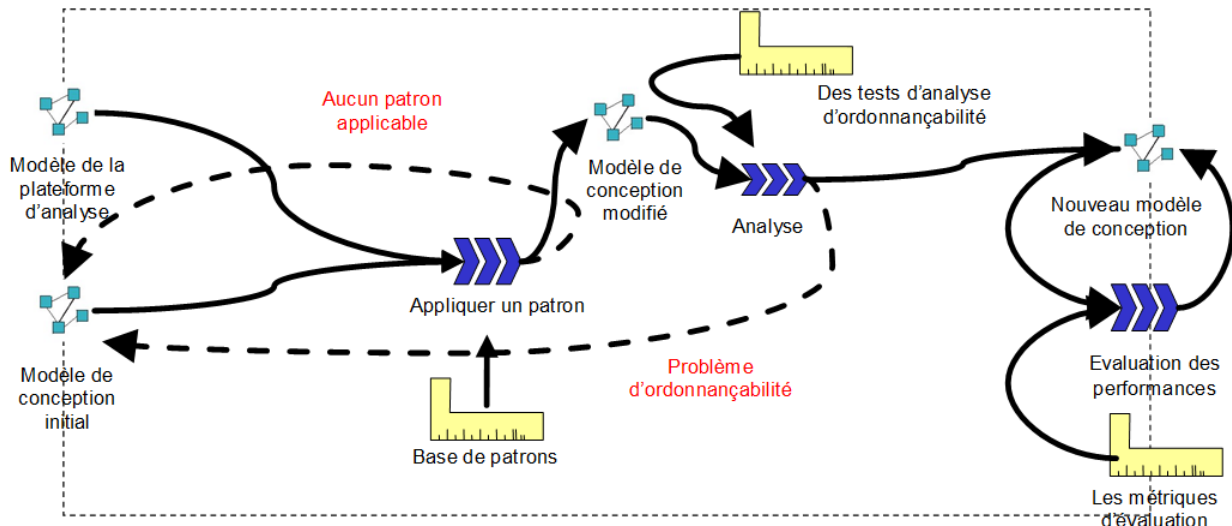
Modèle de la plateforme d'analyse

Aucun patron applicable

Modèle de conception modifié

Des tests d'analyse d'ordonnançabilité

Analyse

Nouveau modèle de conception

Appliquer un patron

Modèle de conception initial

Problème d'ordonnançabilité

Evaluation des performances

Base de patrons

Les métriques d'évaluation